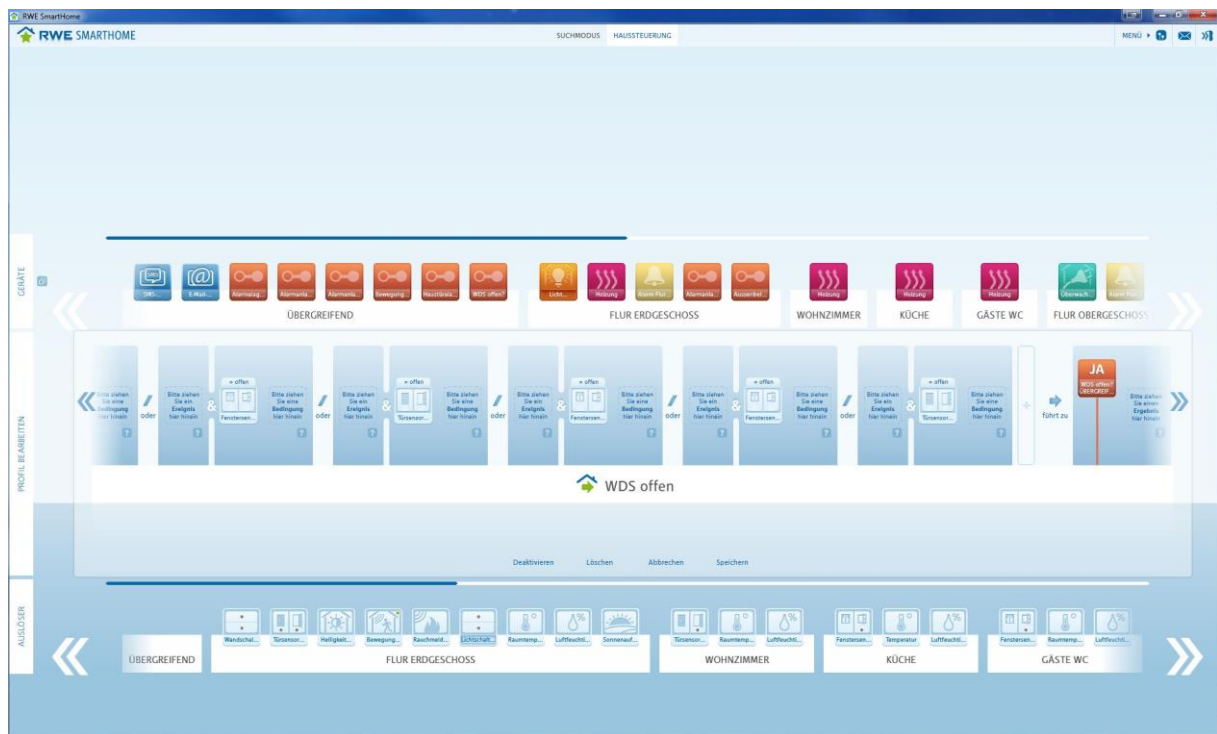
RWE SmartHome

RWE SMARTHOME

SUCHMODUS HAUSSTEUERUNG

MENÜ

GERÄTE

SMS... E-Mail... Alarmalag... Alarmanla... Alarmanla... Bewegung... Haustürala... WDS offen?

ÜBERGREIFEND

Licht... Heizung Alarm Flur... Alarmanla... Aussenbel...

FLUR ERDGESCHOSS

Heizung

WOHNZIMMER

Heizung

KÜCHE

Heizung

GÄSTE WC

Überwach... Alarm Flur...

FLUR OBERGESCHOSS

PROFIL BEARBEITEN

Bitte ziehen Sie eine Bedingung hier hinein

oder

Bitte ziehen Sie ein Ereignis hier hinein

= offen

Fenstersen...

Bitte ziehen Sie eine Bedingung hier hinein

oder

Bitte ziehen Sie ein Ereignis hier hinein

= offen

Türsensor...

Bitte ziehen Sie eine Bedingung hier hinein

oder

Bitte ziehen Sie ein Ereignis hier hinein

= offen

Fenstersen...

Bitte ziehen Sie eine Bedingung hier hinein

oder

Bitte ziehen Sie ein Ereignis hier hinein

= offen

Fenstersen...

Bitte ziehen Sie eine Bedingung hier hinein

oder

Bitte ziehen Sie ein Ereignis hier hinein

= offen

Türsensor...

Bitte ziehen Sie eine Bedingung hier hinein

führt zu

JA

WDS offen? ÜBERGREIF...

Bitte ziehen Sie ein Ergebnis hier hinein

WDS offen

Deaktivieren Löschen Abbrechen Speichern

AUSLÖSER

ÜBERGREIFEND

Wandschal... Türsensor... Helligkeit... Bewegung... Rauchmeld... Lichtschalt... Raumtemp... Luftfeuchti... Sonnenauf...

FLUR ERDGESCHOSS

Türsensor... Raumtemp... Luftfeuchti...

WOHNZIMMER

Fenstersen... Temperatur Luftfeuchti...

KÜCHE

Fenstersen... Raumtemp... Luftfeuchti...

GÄSTE WC